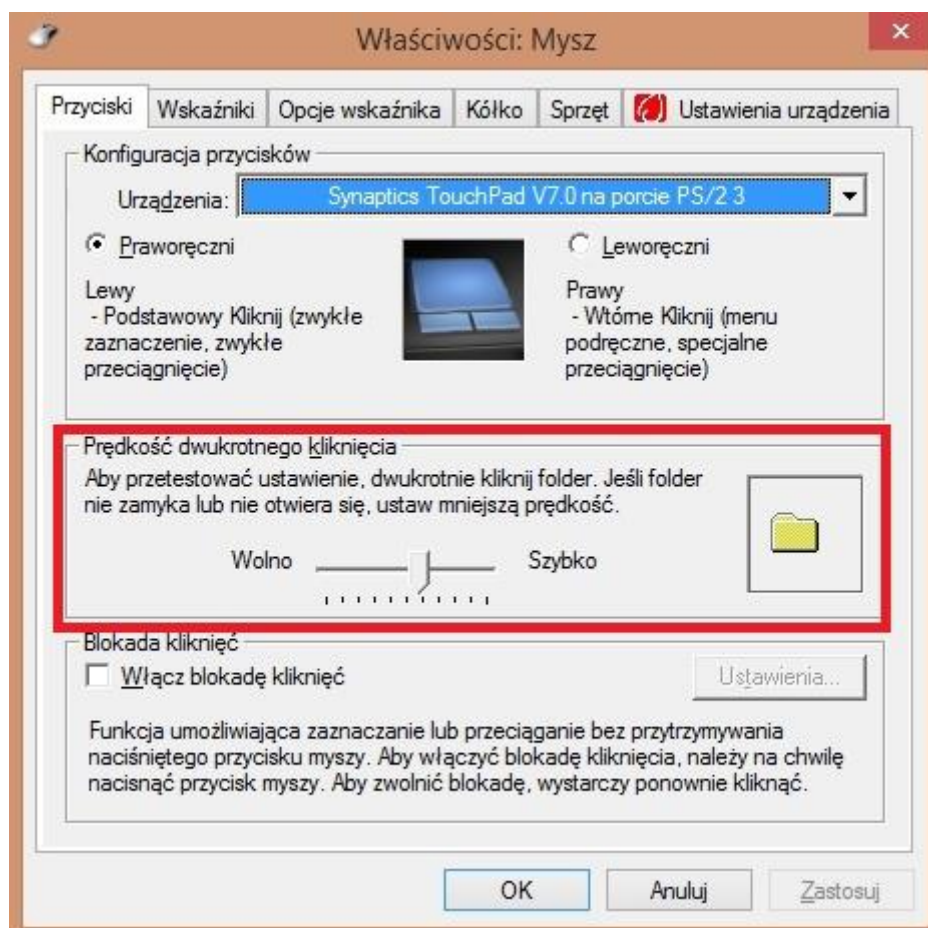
Właściwości: Mysz

Przyciski | Wskaźniki | Opcje wskaźnika | Kółko | Sprzęt | Ustawienia urządzenia

Konfiguracja przycisków

Urządzenia: Synaptics TouchPad V7.0 na porcie PS/2 3

Praworęczni

Leworęczni

Lewy
- Podstawowy Kliknij (zwykłe zaznaczenie, zwykłe przeciągnięcie)

Prawy
- Wtórne Kliknij (menu podręczne, specjalne przeciągnięcie)

Prędkość dwukrotnego kliknięcia

Aby przetestować ustawienie, dwukrotnie kliknij folder. Jeśli folder nie zamyka lub nie otwiera się, ustaw mniejszą prędkość.

Wolno Szybko

Blokada kliknięć

Włącz blokadę kliknięć

Ustawienia...

Funkcja umożliwiająca zaznaczanie lub przeciąganie bez przytrzymywania naciśniętego przycisku myszy. Aby włączyć blokadę kliknięcia, należy na chwilę nacisnąć przycisk myszy. Aby zwolnić blokadę, wystarczy ponownie kliknąć.

OK | Anuluj | Zastosuj